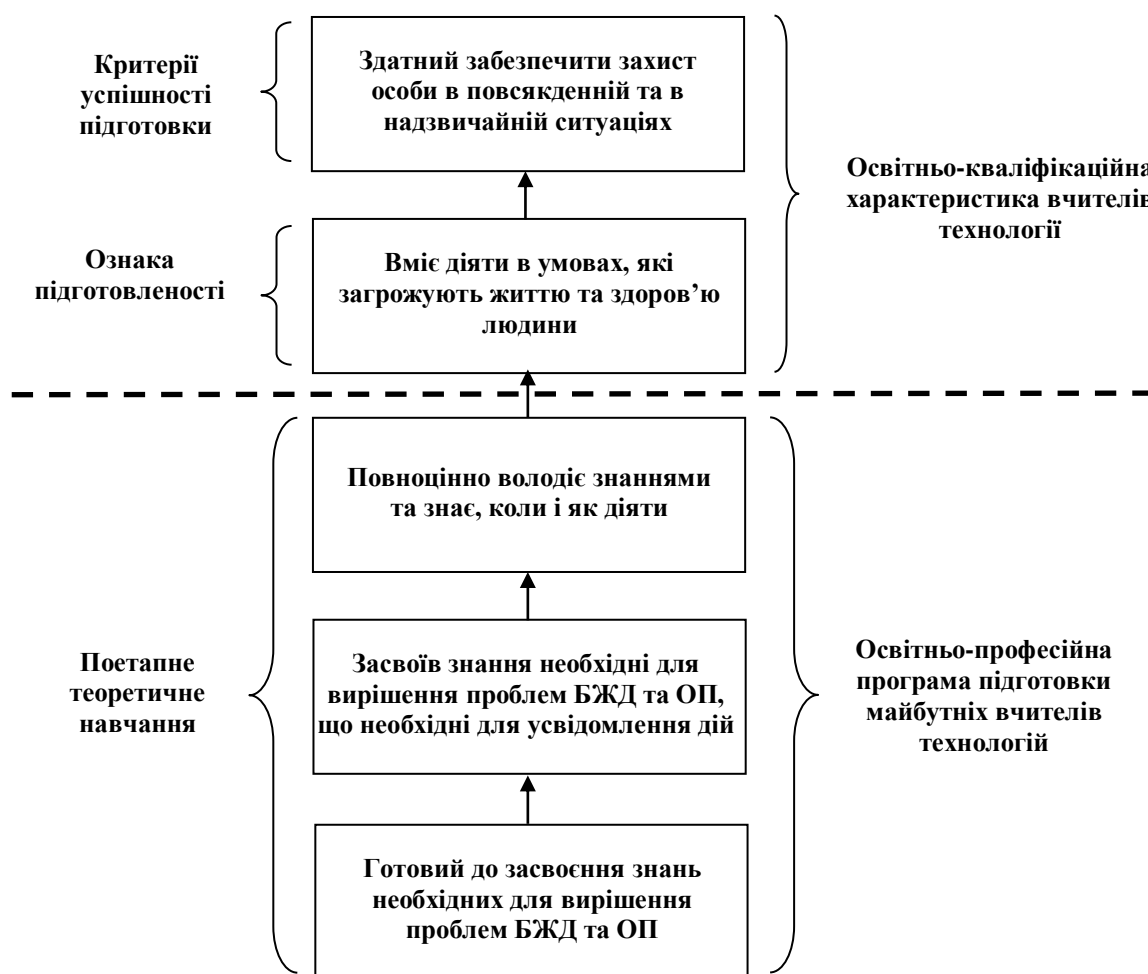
Критерії успішності підготовки

Здатний забезпечити захист особи в повсякденній та в надзвичайній ситуаціях

Освітньо-кваліфікаційна характеристика вчителів технології

Ознака підготовленості

Вміє діяти в умовах, які загрожують життю та здоров'ю людини

Повноцінно володіє знаннями та знає, коли і як діяти

Поетапне теоретичне навчання

Засвоїв знання необхідні для вирішення проблем БЖД та ОП, що необхідні для усвідомлення дій

Освітньо-професійна програма підготовки майбутніх вчителів технологій

Готовий до засвоєння знань необхідних для вирішення проблем БЖД та ОП